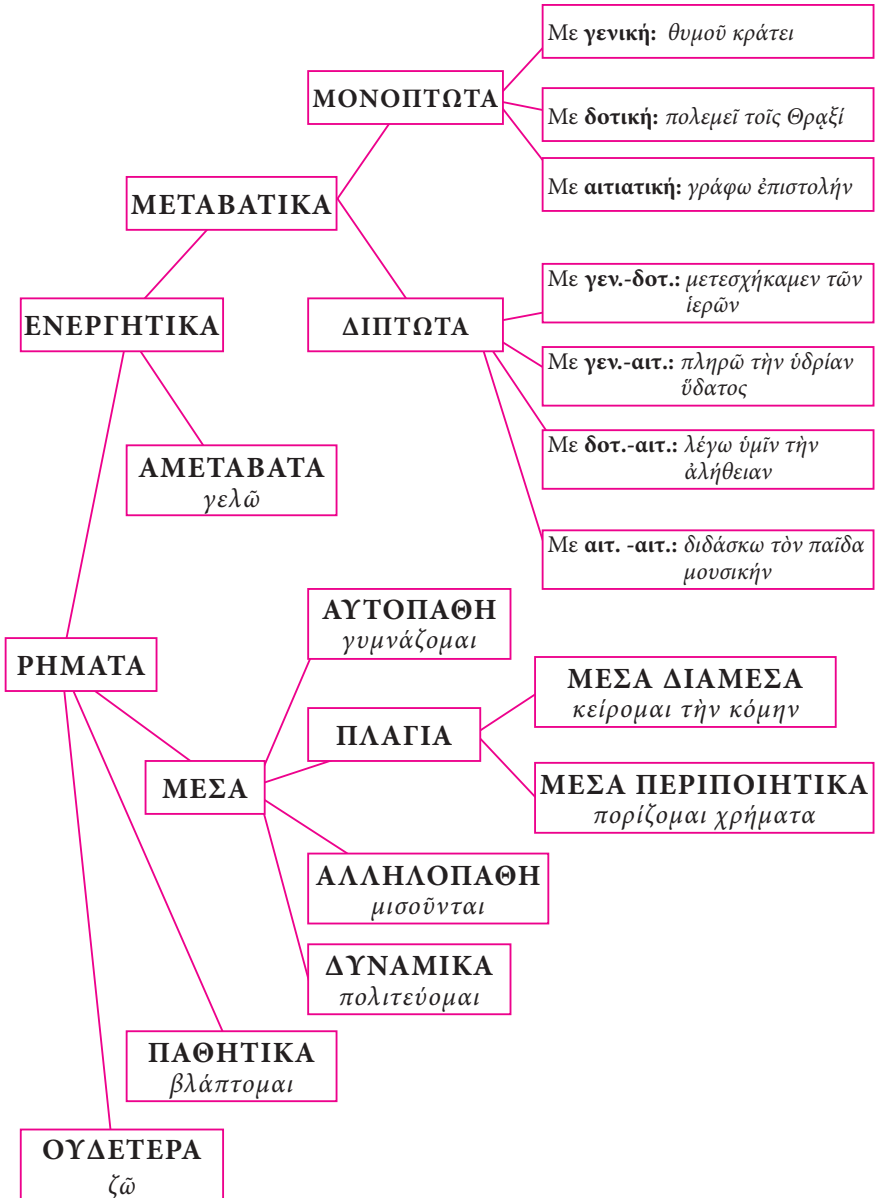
Με γενική: θυμοῦ κράτει

ΜΟΝΟΠΤΩΤΑ

Με δοτική: πολεμεῖ τοῖς Θραξί

Με αιτιατική: γράφω ἐπιστολήν

ΜΕΤΑΒΑΤΙΚΑ

Με γεν.-δοτ.: μετεσχήκαμεν τῶν ἱερῶν

ΕΝΕΡΓΗΤΙΚΑ

ΔΙΠΤΩΤΑ

Με γεν.-αιτ.: πληρῶ τὴν ὑδρίαν ὕδατος

Με δοτ.-αιτ.: λέγω ὑμῖν τὴν ἀλήθειαν

ΑΜΕΤΑΒΑΤΑ
γελῶ

Με αιτ. -αιτ.: διδάσκω τὸν παῖδα μουσικήν

ΑΥΤΟΠΑΘΗ
γυμνάζομαι

ΡΗΜΑΤΑ

ΜΕΣΑ ΔΙΑΜΕΣΑ
κείρομαι τὴν κόμην

ΠΛΑΓΙΑ

ΜΕΣΑ

ΜΕΣΑ ΠΕΡΙΠΟΙΗΤΙΚΑ
πορίζομαι χρήματα

ΑΛΛΗΛΟΠΑΘΗ
μισοῦνται

ΔΥΝΑΜΙΚΑ
πολιτεύομαι

ΠΑΘΗΤΙΚΑ
βλάπτομαι

ΟΥΔΕΤΕΡΑ
ζῶ